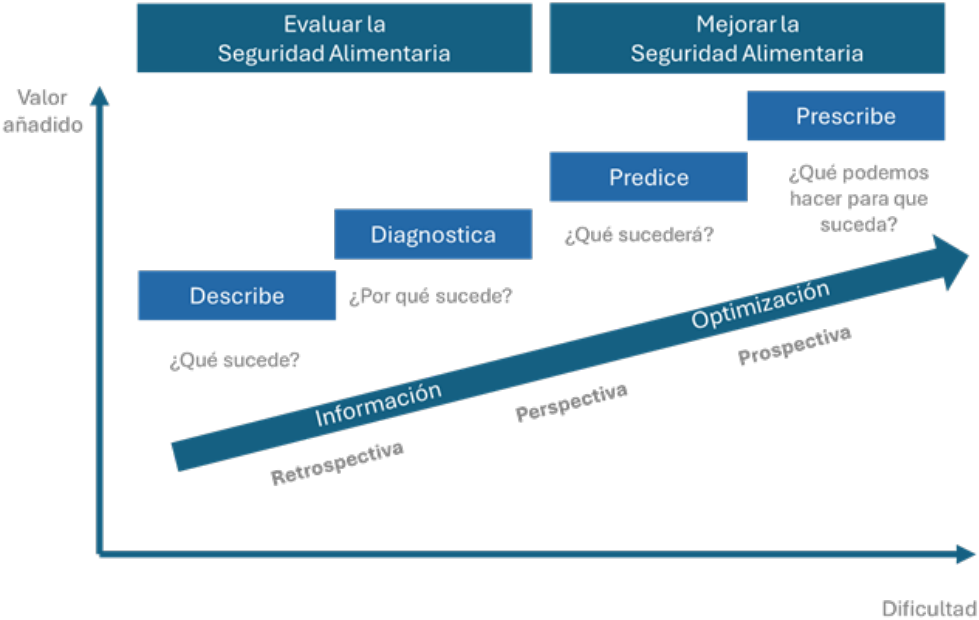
Evaluar la Seguridad Alimentaria

Mejorar la Seguridad Alimentaria

Valor añadido

Prescribe

¿Qué podemos hacer para que suceda?

Predice

¿Qué sucederá?

Diagnostica

¿Por qué sucede?

Describe

¿Qué sucede?

Optimización

Prospectiva

Perspectiva

Información

Retrospectiva

Dificultad